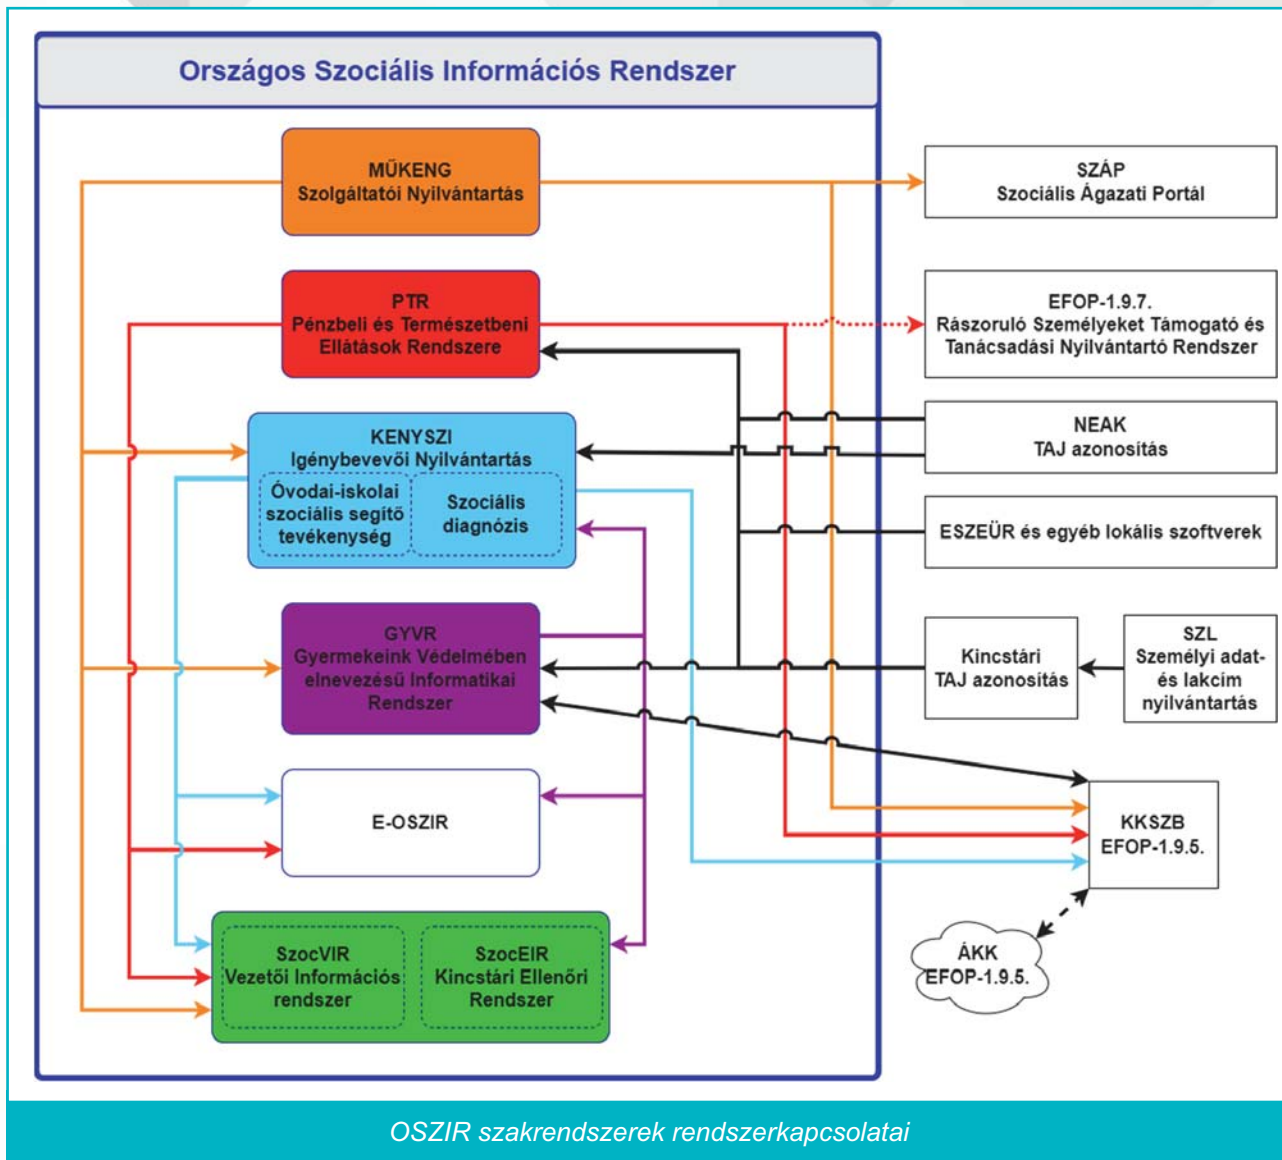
Országos Szociális Információs Rendszer

MŰKENG
Szolgáltatói Nyilvántartás

PTR
Pénzbeli és Természetbeni Ellátások Rendszere

KENYSZI
Igénybevevői Nyilvántartás

Óvodai-iskolai szociális segítő tevékenység

Szociális diagnózis

GYVR
Gyermekeink Védelmében elnevezésű Informatikai Rendszer

E-OSZIR

SzocVIR
Vezetői Információs rendszer

SzocEIR
Kincstári Ellenőri Rendszer

SZÁP
Szociális Ágazati Portál

EFOP-1.9.7.
Rászoruló Személyeket Támogató és Tanácsadási Nyilvántartó Rendszer

NEAK
TAJ azonosítás

ESZEÜR és egyéb lokális szoftverek

Kincstári TAJ azonosítás

SZL
Személyi adat- és lakcím nyilvántartás

KKSZB
EFOP-1.9.5.

ÁKK
EFOP-1.9.5.

OSZIR szakrendszerek rendszerkapcsolatai